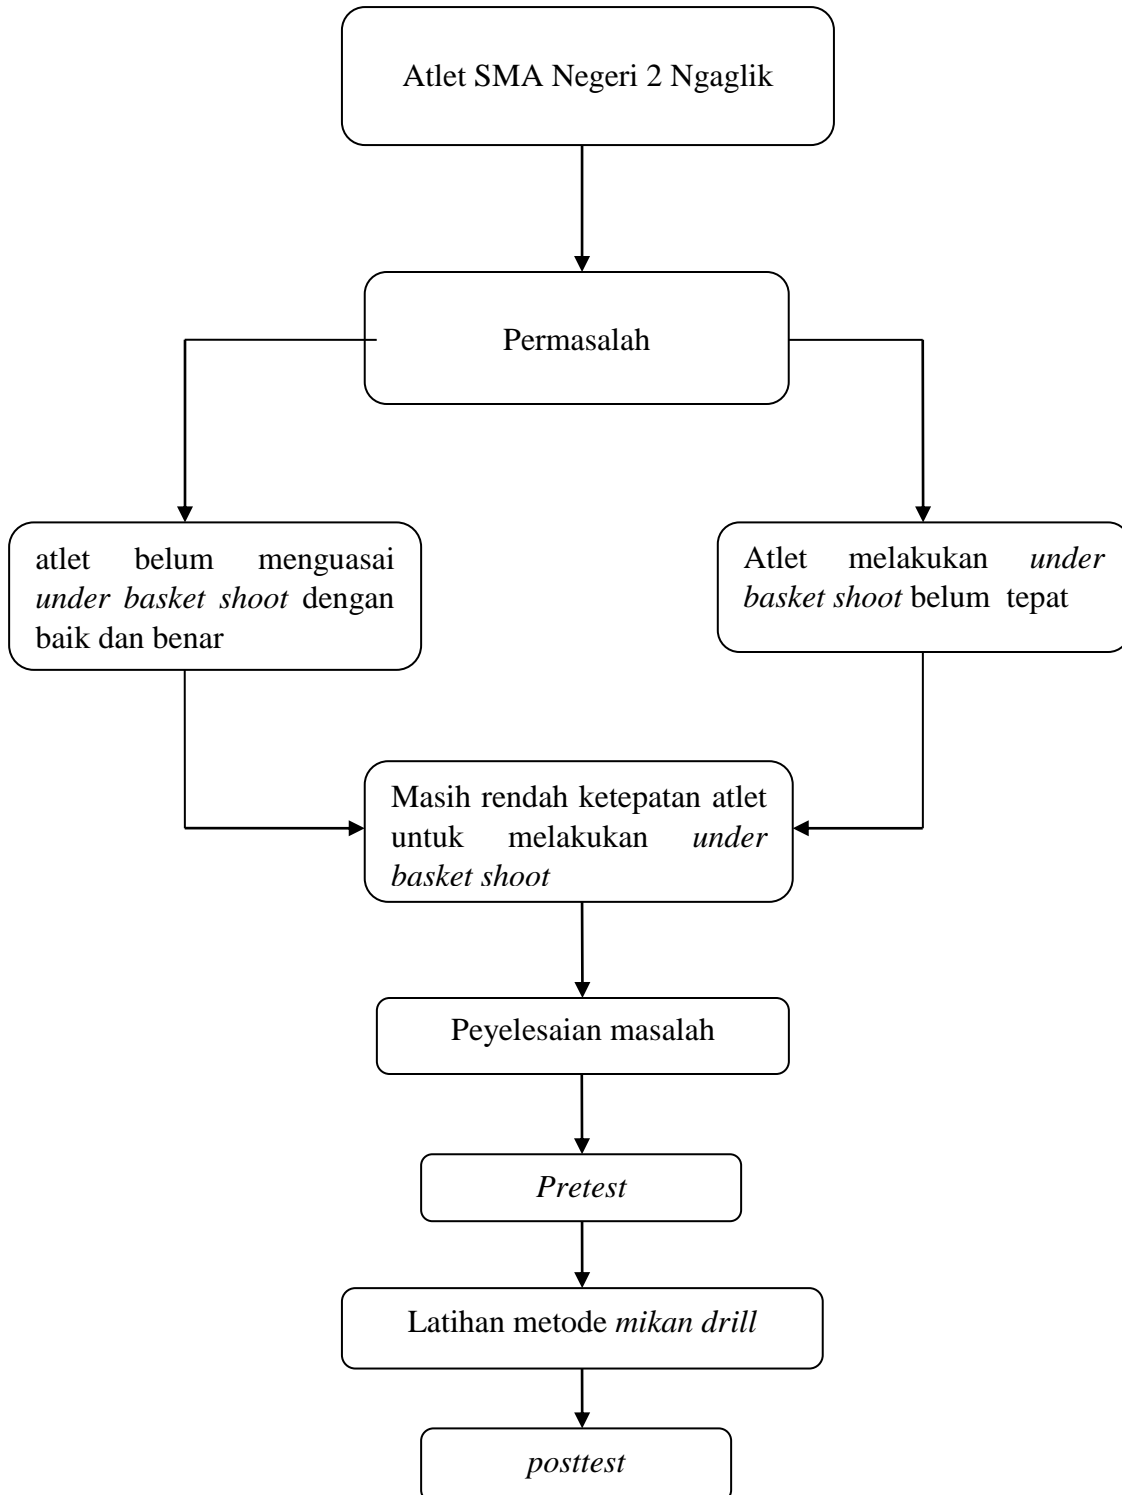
Atlet SMA Negeri 2 Ngaglik

Permasalah

atlet belum menguasai under basket shoot dengan baik dan benar

Atlet melakukan under basket shoot belum tepat

Masih rendah ketepatan atlet untuk melakukan under basket shoot

Peyelesaian masalah

Pretest

Latihan metode mikan drill

posttest